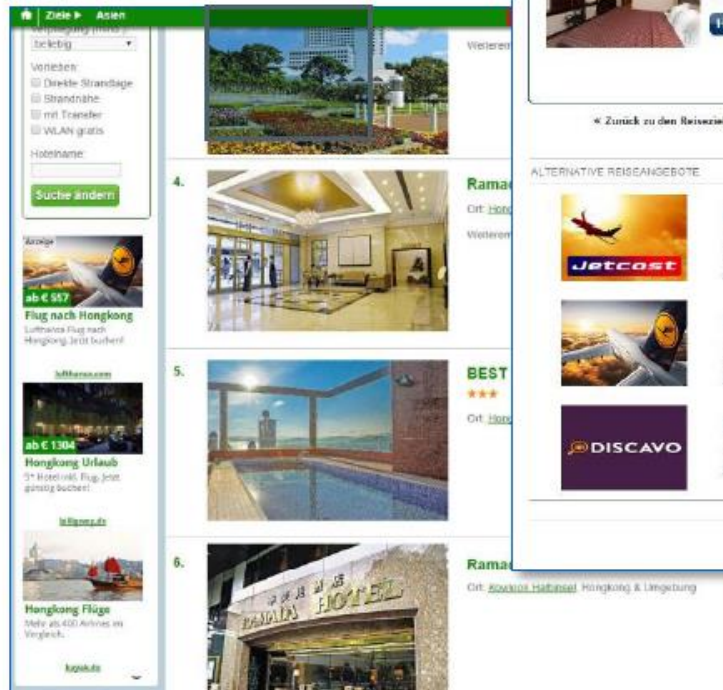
Ziele ▸ Asien

beliebig

Vorlieben:
Direkte Strandlage
Strandnähe
mit Transfer
WLAN gratis

Hotelname:

Suche ändern

Anzeige
ab € 557
Flug nach Hongkong
Lufthansa Flug nach Hongkong. Jetzt buchen!
lufthansa.com

ab € 1304
Hongkong Urlaub
5* Hotel inkl. Flug. Jetzt günstig buchen!
billigweg.de

Hongkong Flüge
Mehr als 400 Airlines im Vergleich.
kayak.de

Weitere

4.
Rama
Ort: Hong
Weitere

5.
BEST
★★★
Ort: Hong

6.
Rama
Ort: Kowloon Halbinsel, Hongkong & Umgebung

RAMADA HOTEL

« Zurück zu den Reiseziel

ALTERNATIVE REISEANGEBOTE

Jetcost

DISCAVO